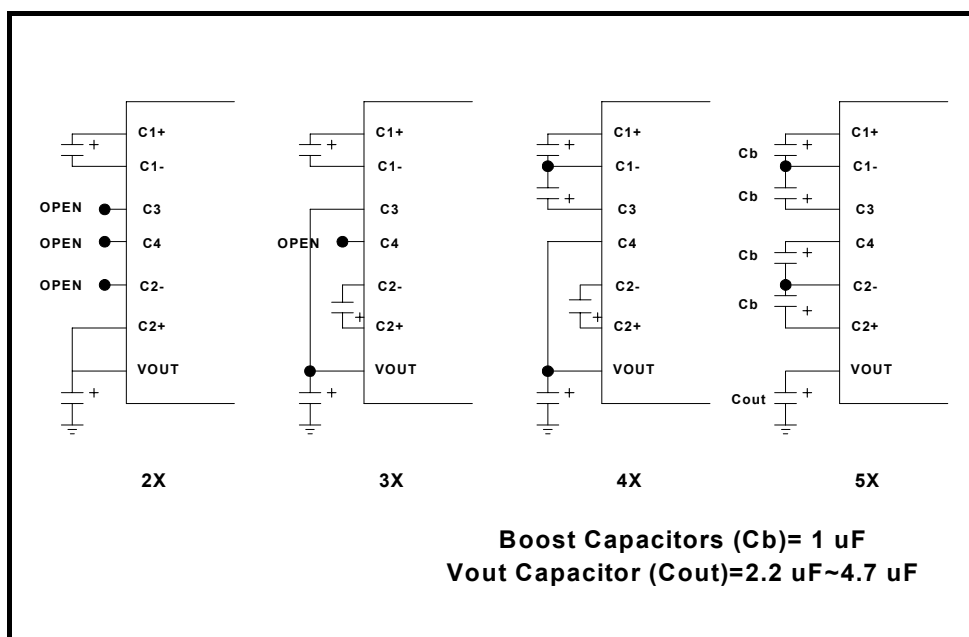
C1+
C1-
OPEN C3
OPEN C4
OPEN C2-
C2+
VOUT

C1+
C1-
C3
OPEN C4
C2-
C2+
VOUT

C1+
C1-
C3
C4
C2-
C2+
VOUT

C1+
Cb C1-
Cb C3
C4
Cb C2-
Cb C2+
VOUT
Cout

2X 3X 4X 5X

Boost Capacitors (Cb)= 1 uF
Vout Capacitor (Cout)=2.2 uF~4.7 uF